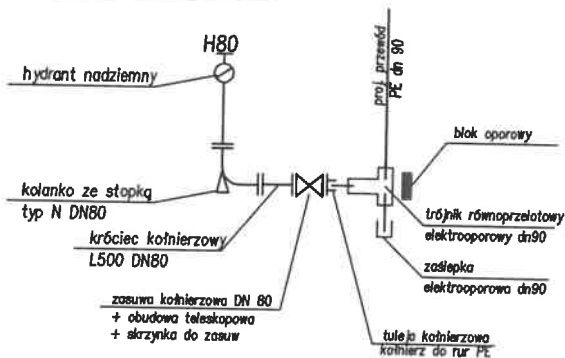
H80

hydrant nadziemny

proj. przewód PE dn 90

blok oporowy

kolanko ze stopką typ N DN80

trójnik równoprzelotowy elektrooporowy dn90

króciec kołnierzowy L500 DN80

zaślepka elektrooporowa dn90

zasuwa kołnierzowa DN 80
+ obudowa teleskopowa
+ skrzynka do zasuw

tuleja kołnierzowa kołnierz do rur PE